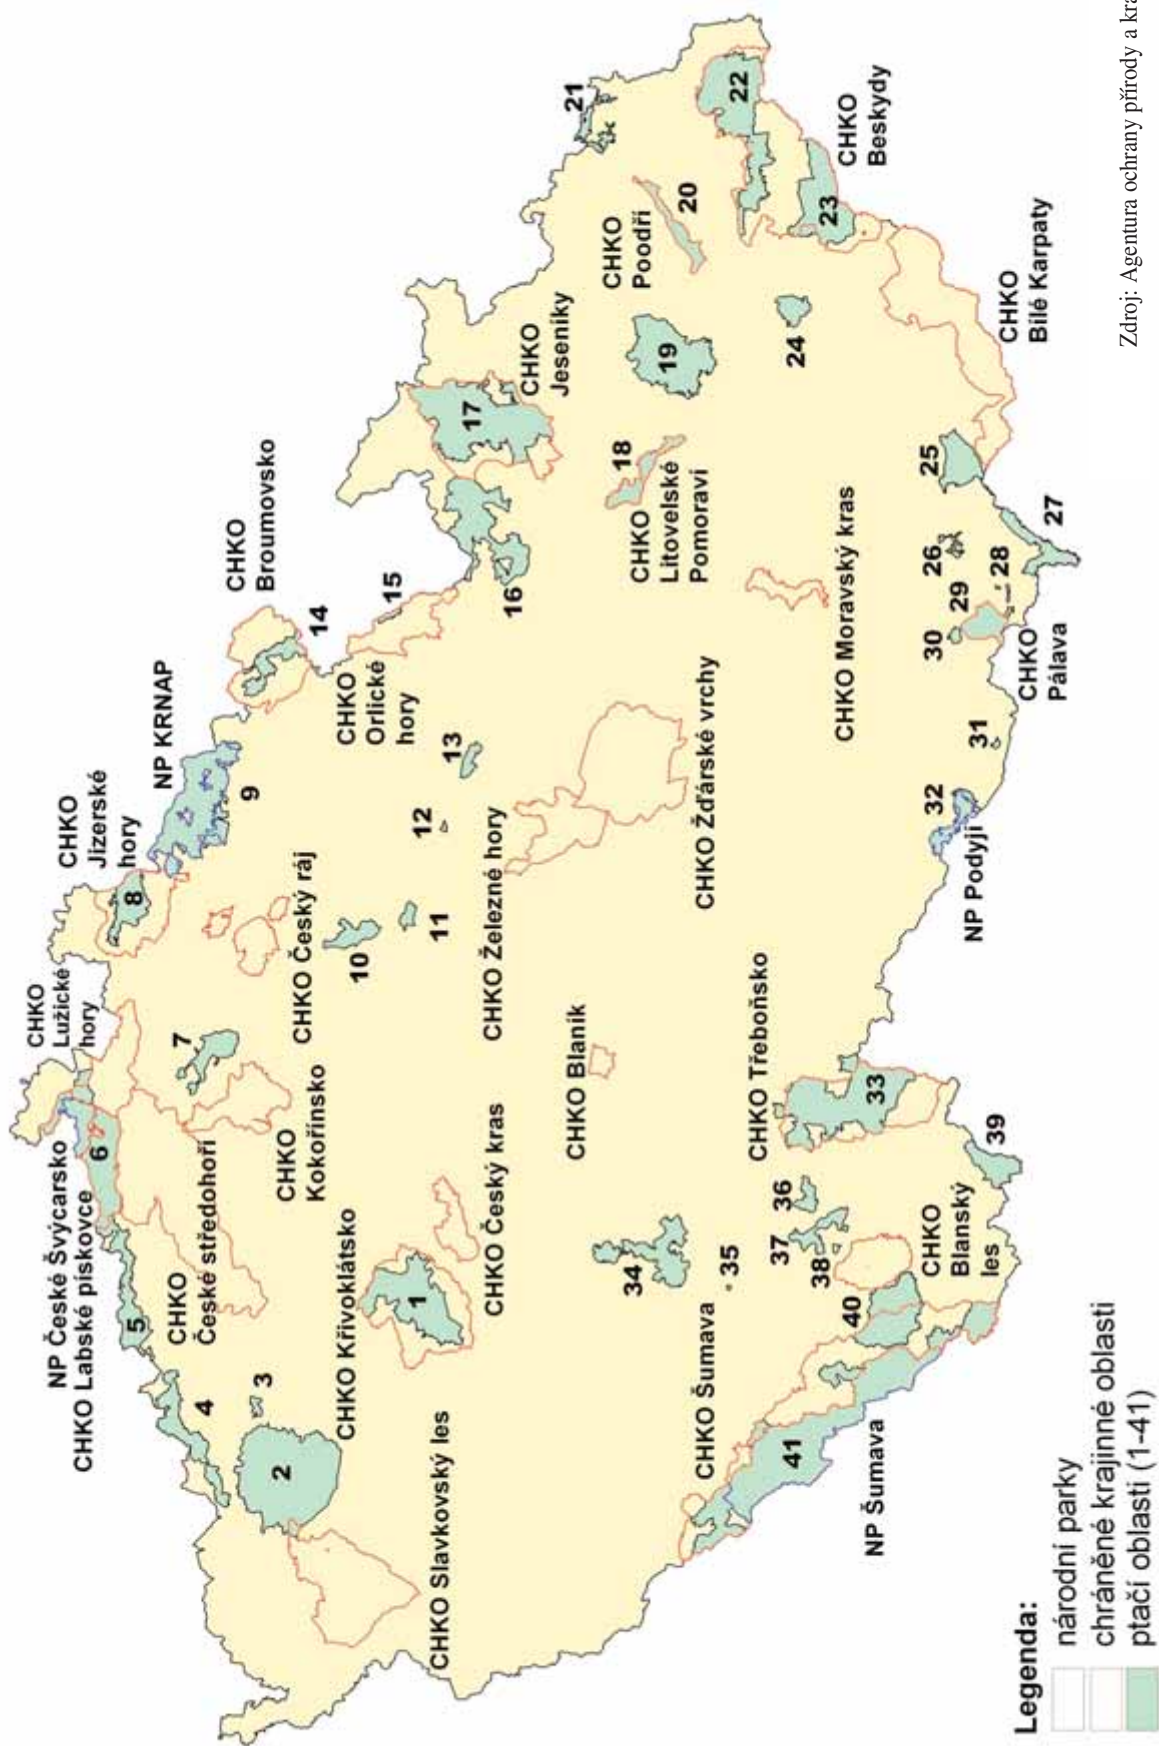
NP České Švýcarsko
CHKO Labské pískovce
CHKO Lužické hory
CHKO Jizerské hory
NP KRNAP
CHKO Broumovsko
CHKO Jeseniky
CHKO Poodří
CHKO Beskydy
CHKO Bílé Karpaty
CHKO České středohoří
CHKO Kokořínsko
CHKO Český ráj
CHKO Orlické hory
CHKO Litovelské Pomoraví
CHKO Křivoklátsko
CHKO Český kras
CHKO Železné hory
CHKO Moravský kras
CHKO Slavkovský les
CHKO Blaník
CHKO Žďárské vrchy
CHKO Pálava
CHKO Třeboňsko
NP Podyjí
CHKO Šumava
CHKO Blanský les
NP Šumava
1 2 3 4 5 6 7 8 9 10 11 12 13 14 15 16 17 18 19 20 21 22 23 24 25 26 27 28 29 30 31 32 33 34 35 36 37 38 39 40 41

Legenda:
národní parky
chráněné krajinné oblasti
ptačí oblasti (1-41)

Zdroj: Agentura ochrany přírody a kra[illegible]